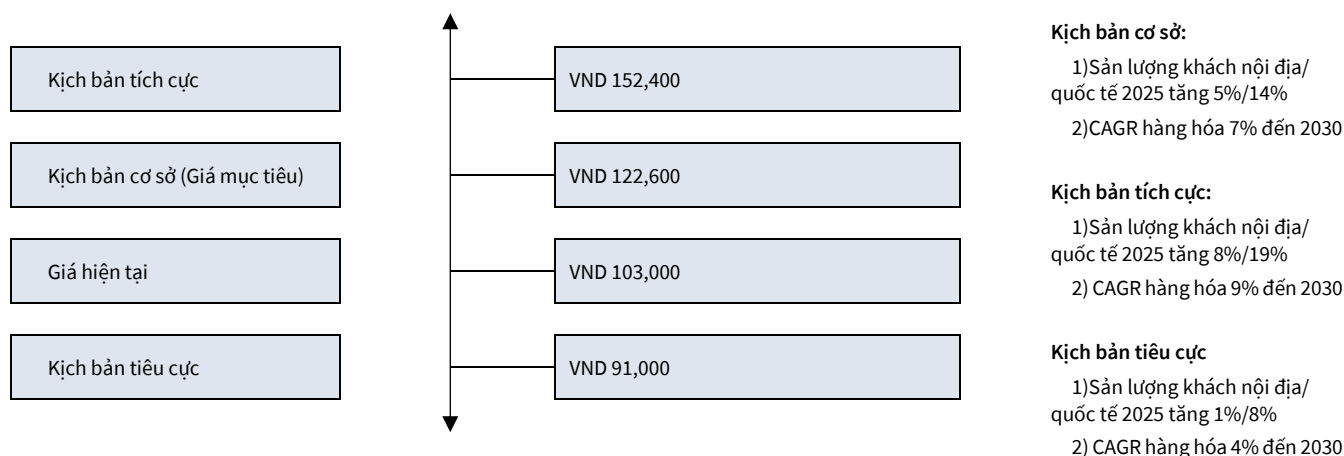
Kịch bản tích cực

Kịch bản cơ sở (Giá mục tiêu)

Giá hiện tại

Kịch bản tiêu cực

VND 152,400

VND 122,600

VND 103,000

VND 91,000

Kịch bản cơ sở:

1)Sản lượng khách nội địa/ quốc tế 2025 tăng 5%/14%

2)CAGR hàng hóa 7% đến 2030

Kịch bản tích cực:

1)Sản lượng khách nội địa/ quốc tế 2025 tăng 8%/19%

2) CAGR hàng hóa 9% đến 2030

Kịch bản tiêu cực

1)Sản lượng khách nội địa/ quốc tế 2025 tăng 1%/8%

2) CAGR hàng hóa 4% đến 2030